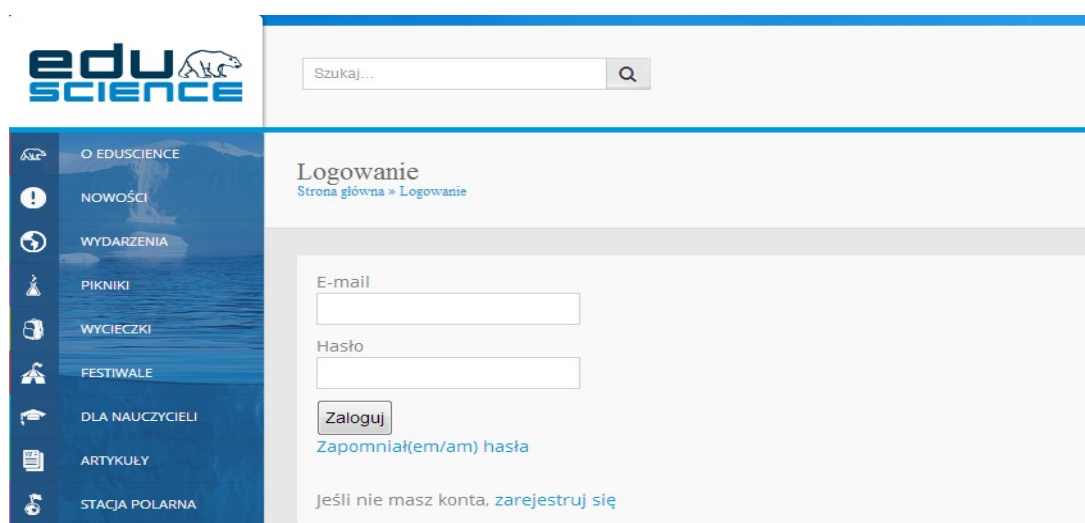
edu
SCIENCE

Szukaj...

O EDUSCIENCE
NOWOŚCI
WYDARZENIA
PIKNIKI
WYCIECZKI
FESTIWALE
DLA NAUCZYCIELI
ARTYKUŁY
STACJA POLARNA

Logowanie
Strona główna » Logowanie

E-mail

Hasło

Zaloguj

Zapomniał(em/am) hasła

Jeśli nie masz konta, zarejestruj się